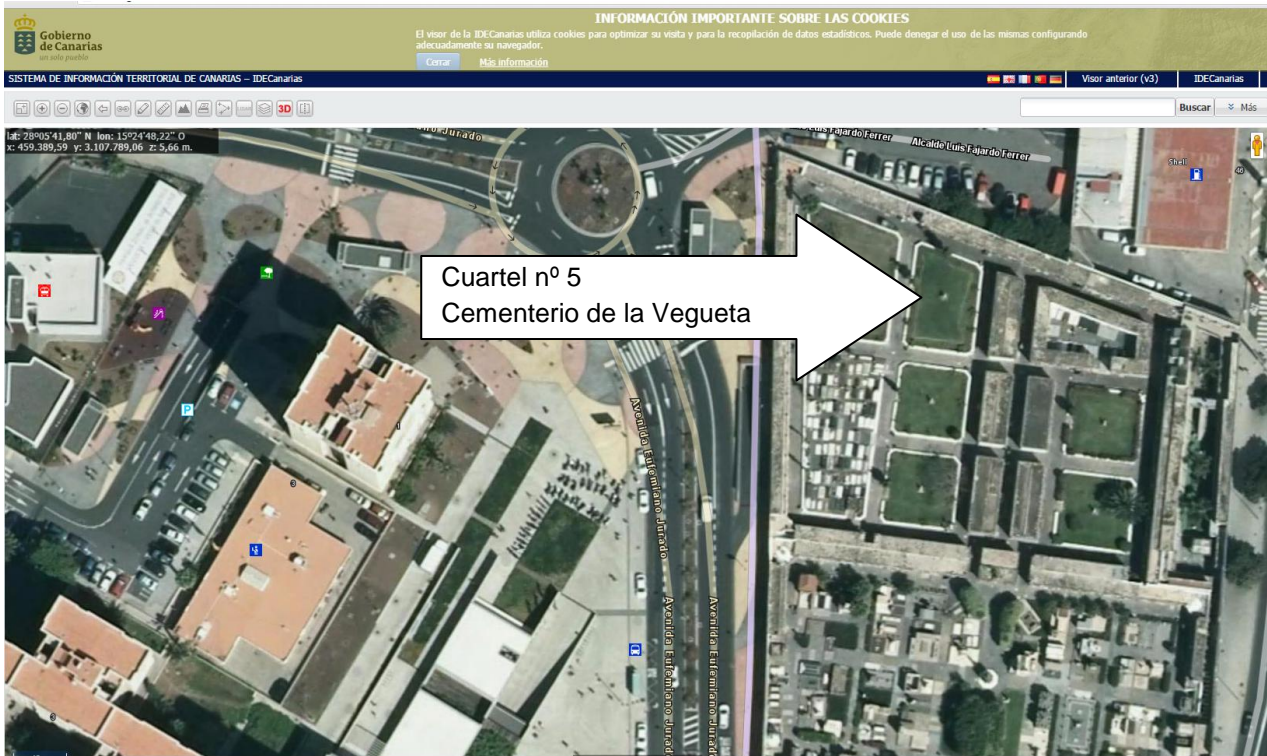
Gobierno de Canarias
un solo pueblo

INFORMACIÓN IMPORTANTE SOBRE LAS COOKIES
El visor de la IDECanarias utiliza cookies para optimizar su visita y para la recopilación de datos estadísticos. Puede denegar el uso de las mismas configurando adecuadamente su navegador.
Cerrar Más información

SISTEMA DE INFORMACIÓN TERRITORIAL DE CANARIAS – IDECanarias
Visor anterior (v3) IDECanarias

3D
Buscar Más

lat: 28º05'41,80" N lon: 15º24'48,22" O
x: 459.389,59 y: 3.107.789,06 z: 5,66 m.

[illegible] Jurado
Alcalde Luis Fajardo Ferrer
Alcalde Luis Fajardo Ferrer
Shell

Cuartel nº 5
Cementerio de la Vegueta

Avenida Eufemiano Jurado
Avenida Eufemiano Jurado
Avenida Eufemiano Jurado